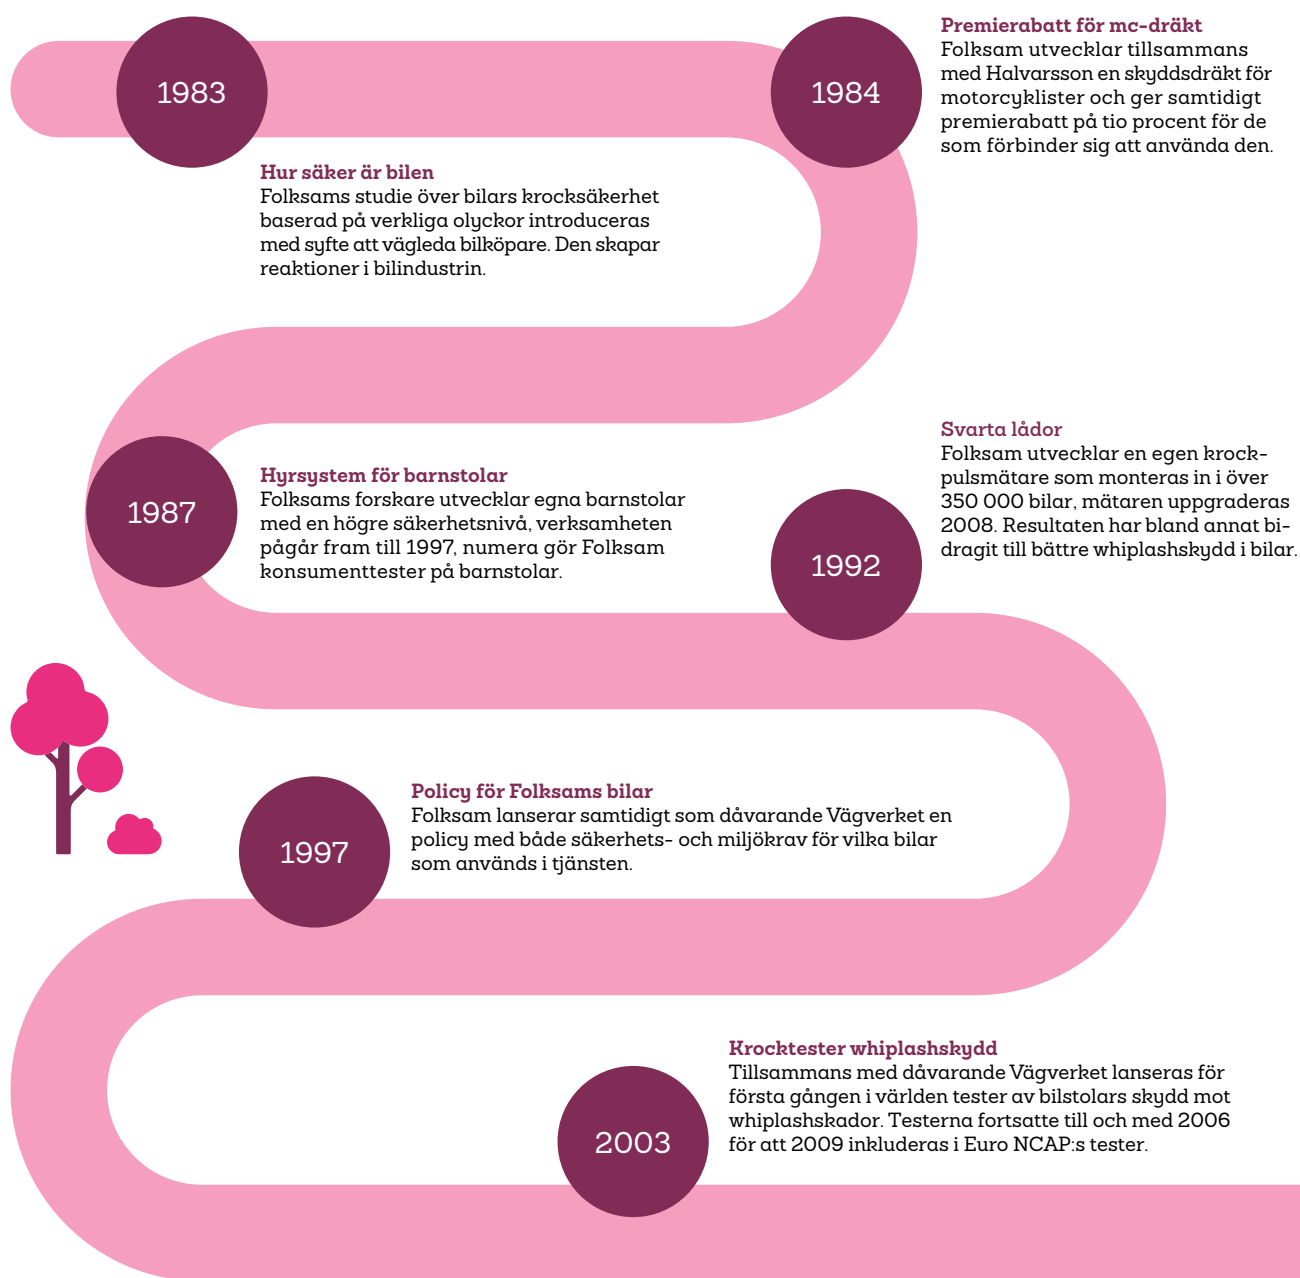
1983

1984

Premierabatt för mc-dräkt
Folksam utvecklar tillsammans med Halvarsson en skyddsdräkt för motorcyklister och ger samtidigt premierabatt på tio procent för de som förbinder sig att använda den.

Hur säker är bilen
Folksams studie över bilars krocksäkerhet baserad på verkliga olyckor introduceras med syfte att vägleda bilköpare. Den skapar reaktioner i bilindustrin.

Svarta lådor
Folksam utvecklar en egen krockpulsmätare som monteras in i över 350 000 bilar, mätaren uppgraderas 2008. Resultaten har bland annat bidragit till bättre whiplashskydd i bilar.

1987

Hyrsystem för barnstolar
Folksams forskare utvecklar egna barnstolar med en högre säkerhetsnivå, verksamheten pågår fram till 1997, numera gör Folksam konsumenttester på barnstolar.

1992

1997

Policy för Folksams bilar
Folksam lanserar samtidigt som dåvarande Vägverket en policy med både säkerhets- och miljökrav för vilka bilar som används i tjänsten.

Krocktester whiplashskydd
Tillsammans med dåvarande Vägverket lanseras för första gången i världen tester av bilstolars skydd mot whiplashskador. Testerna fortsatte till och med 2006 för att 2009 inkluderas i Euro NCAP:s tester.

2003